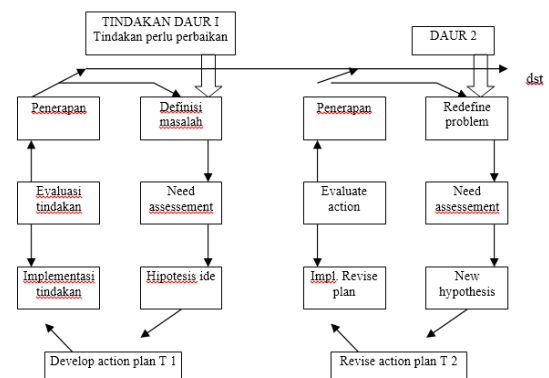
TINDAKAN DAUR I
Tindakan perlu perbaikan

DAUR 2

dst

Penerapan

Definisi masalah

Penerapan

Redefine problem

Evaluasi tindakan

Need assessement

Evaluate action

Need assessement

Implementasi tindakan

Hipotesis ide

Impl. Revise plan

New hypothesis

Develop action plan T 1

Revise action plan T 2